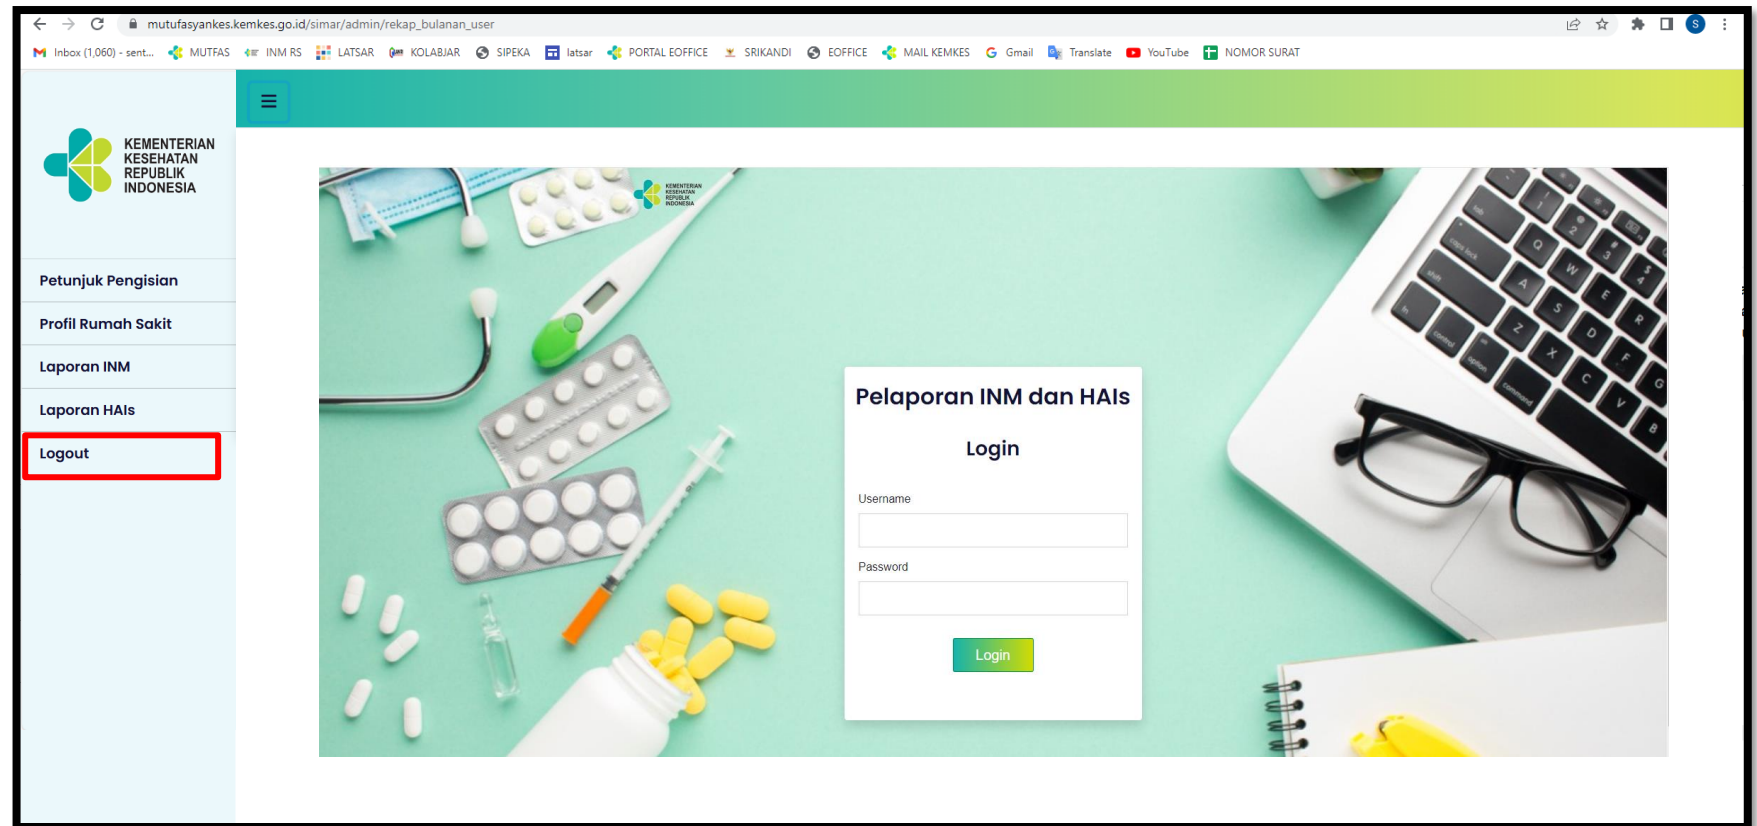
mutufasyankes.kemkes.go.id/simar/admin/rekap_bulanan_user

Inbox (1,060) - sent... MUTFAS INM RS LATSAR KOLABJAR SIPEKA latsar PORTAL EOFFICE SRIKANDI EOFFICE MAIL KEMKES Gmail Translate YouTube NOMOR SURAT

KEMENTERIAN KESEHATAN REPUBLIK INDONESIA

Petunjuk Pengisian

Profil Rumah Sakit

Laporan INM

Laporan HAIs

Logout

KEMENTERIAN KESEHATAN REPUBLIK INDONESIA

Pelaporan INM dan HAIs

Login

Username

Password

Login